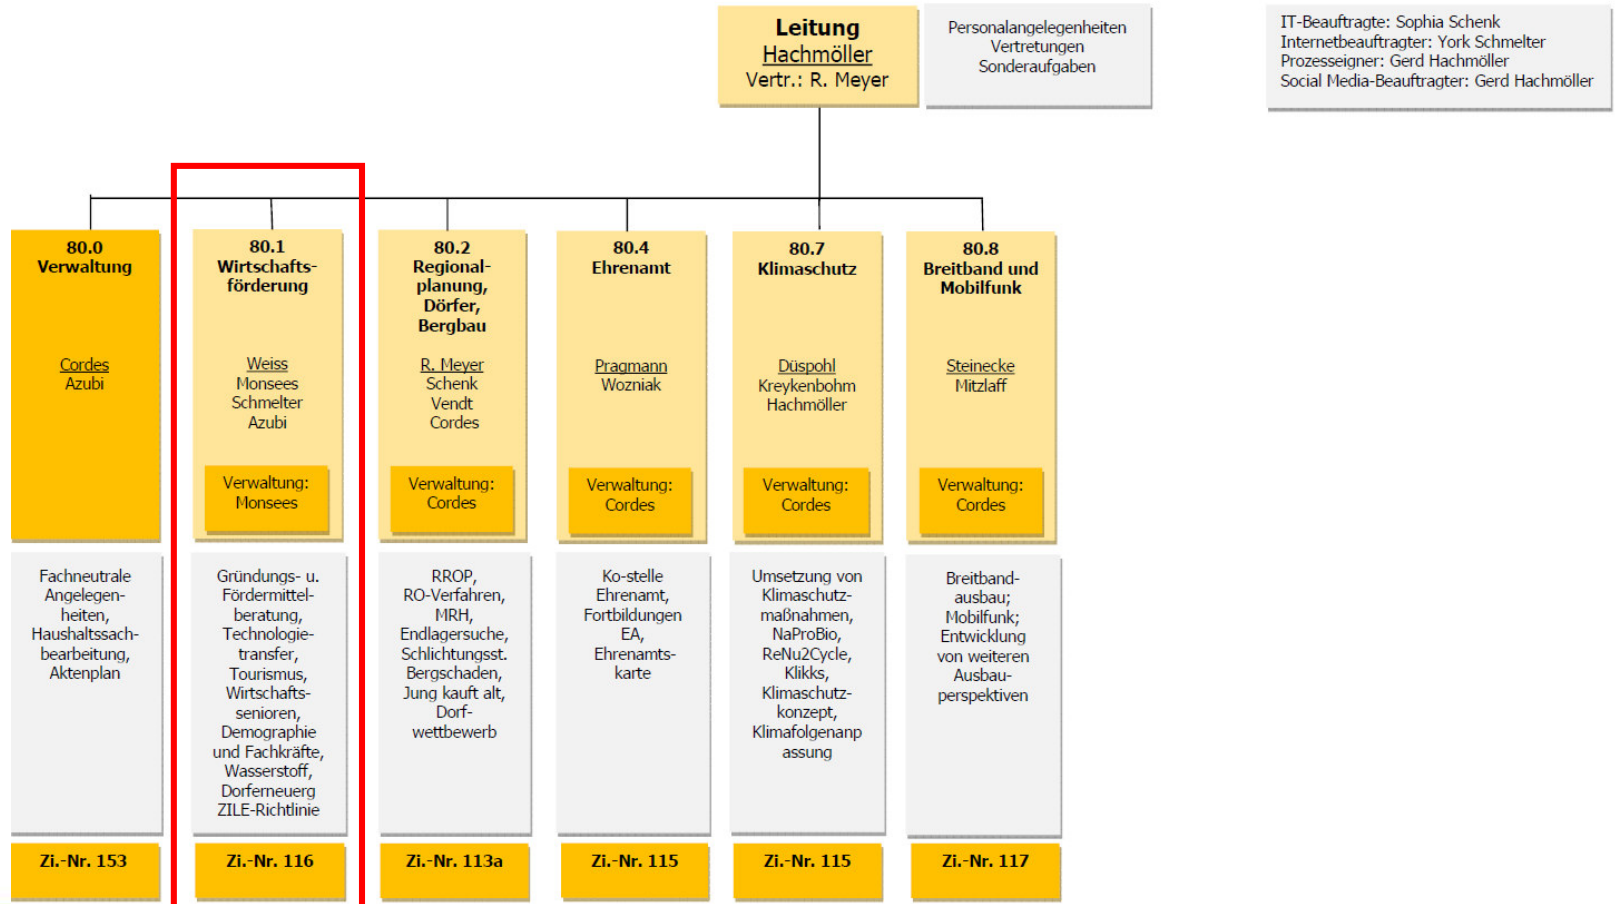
Leitung
Hachmöller
Vertr.: R. Meyer

Personalangelegenheiten
Vertretungen
Sonderaufgaben

IT-Beauftragte: Sophia Schenk
Internetbeauftragter: York Schmelter
Prozesseigner: Gerd Hachmöller
Social Media-Beauftragter: Gerd Hachmöller

80.0
Verwaltung

Cordes
Azubi

Fachneutrale Angelegenheiten, Haushaltssachbearbeitung, Aktenplan

Zi.-Nr. 153

80.1
Wirtschaftsförderung

Weiss
Monsees
Schmelter
Azubi

Verwaltung: Monsees

Gründungs- u. Fördermittelberatung, Technologietransfer, Tourismus, Wirtschaftssenioren, Demographie und Fachkräfte, Wasserstoff, Dorferneuerg ZILE-Richtlinie

Zi.-Nr. 116

80.2
Regionalplanung, Dörfer, Bergbau

R. Meyer
Schenk
Vendt
Cordes

Verwaltung: Cordes

RROP, RO-Verfahren, MRH, Endlagersuche, Schlichtungsst. Bergschaden, Jung kauft alt, Dorfwettbewerb

Zi.-Nr. 113a

80.4
Ehrenamt

Pragmann
Wozniak

Verwaltung: Cordes

Ko-stelle Ehrenamt, Fortbildungen EA, Ehrenamtskarte

Zi.-Nr. 115

80.7
Klimaschutz

Düspohl
Kreykenbohm
Hachmöller

Verwaltung: Cordes

Umsetzung von Klimaschutzmaßnahmen, NaProBio, ReNu2Cycle, Klikks, Klimaschutzkonzept, Klimafolgenanp assung

Zi.-Nr. 115

80.8
Breitband und Mobilfunk

Steinecke
Mitzlaff

Verwaltung: Cordes

Breitbandausbau; Mobilfunk; Entwicklung von weiteren Ausbauperspektiven

Zi.-Nr. 117